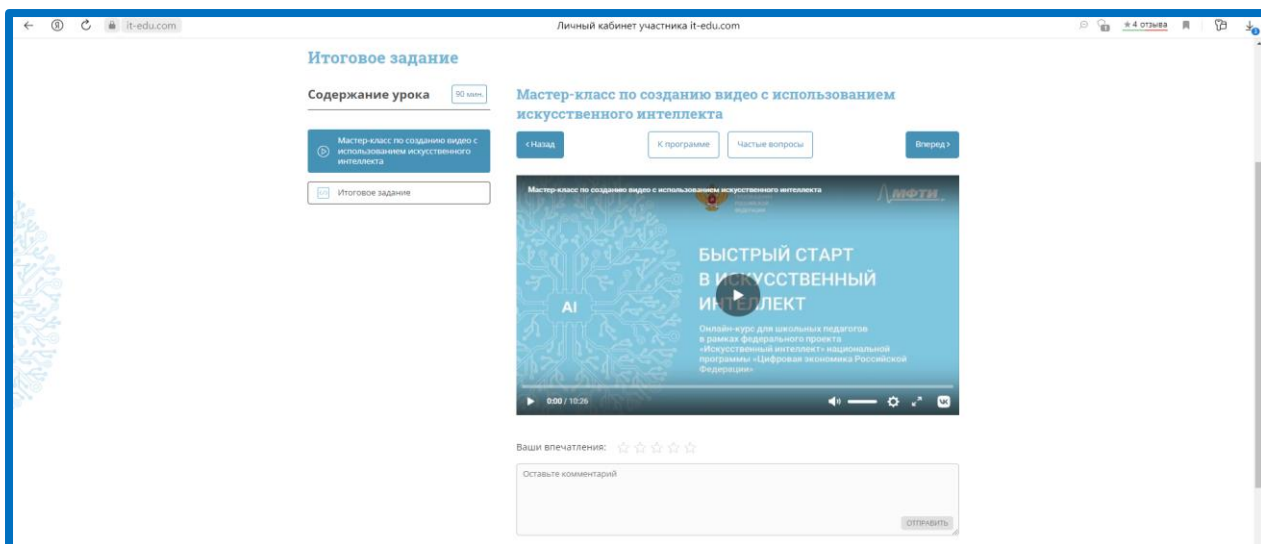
it-edu.com

Личный кабинет участника it-edu.com

★4 отзыва

Итоговое задание

Содержание урока

90 мин.

Мастер-класс по созданию видео с использованием искусственного интеллекта

Итоговое задание

Мастер-класс по созданию видео с использованием искусственного интеллекта

‹Назад

К программе

Частые вопросы

Вперед›

Мастер-класс по созданию видео с использованием искусственного интеллекта

МФТИ

БЫСТРЫЙ СТАРТ В ИСКУССТВЕННЫЙ ИНТЕЛЛЕКТ

AI

Онлайн-курс для школьных педагогов в рамках федерального проекта «Искусственный интеллект» национальной программы «Цифровая экономика Российской Федерации»

0:00 / 10:26

VK

Ваши впечатления:

Оставьте комментарий

ОТПРАВИТЬ